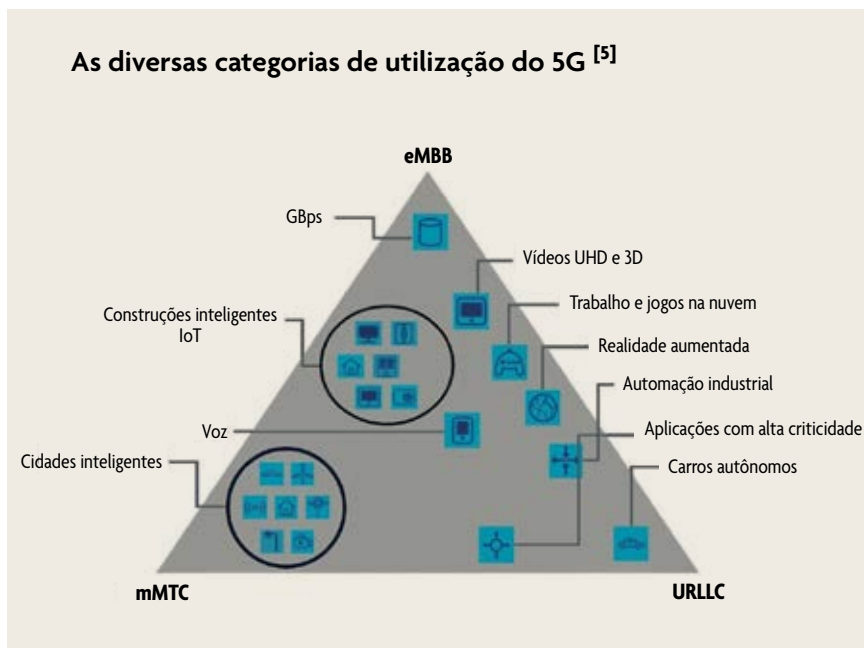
As diversas categorias de utilização do 5G $^{[5]}$

eMBB

GBps

Vídeos UHD e 3D

Trabalho e jogos na nuvem

Construções inteligentes IoT

Realidade aumentada

Automação industrial

Voz

Aplicações com alta criticidade

Cidades inteligentes

Carros autônomos

mMTC

URLLC